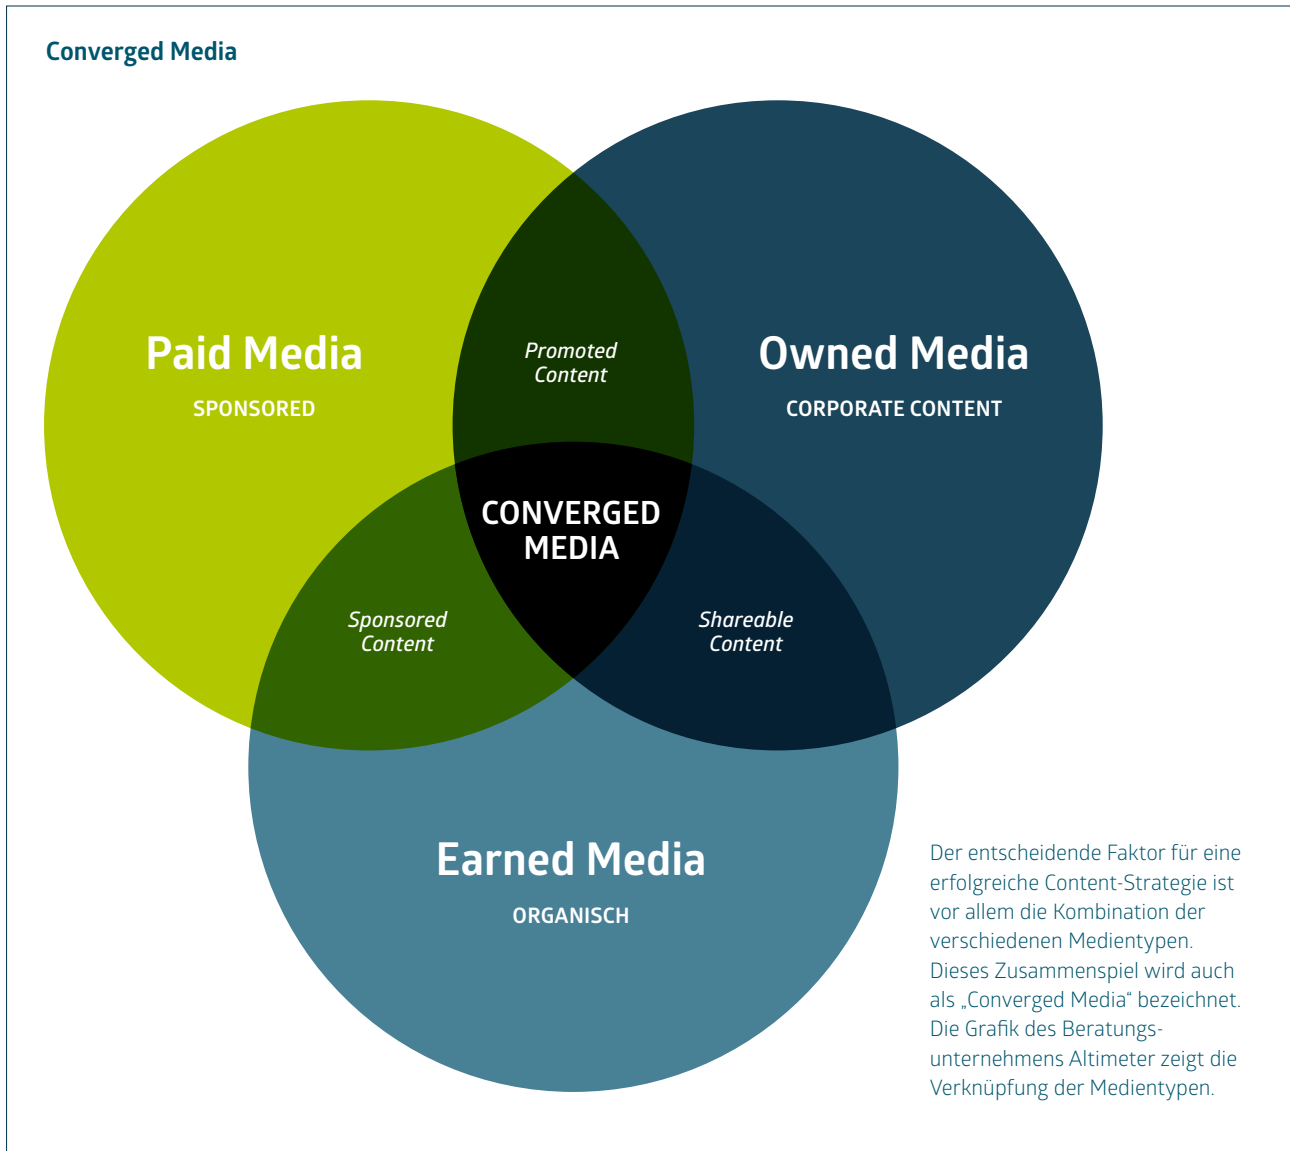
Converged Media

Paid Media
SPONSORED

Promoted Content

Owned Media
CORPORATE CONTENT

CONVERGED MEDIA

Sponsored Content

Shareable Content

Earned Media
ORGANISCH

Der entscheidende Faktor für eine erfolgreiche Content-Strategie ist vor allem die Kombination der verschiedenen Medientypen. Dieses Zusammenspiel wird auch als „Converged Media“ bezeichnet. Die Grafik des Beratungsunternehmens Altimeter zeigt die Verknüpfung der Medientypen.